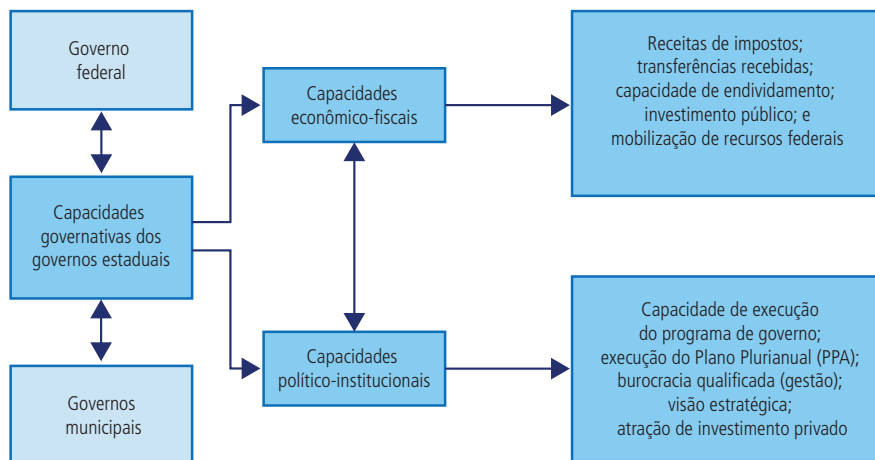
Governo federal

Capacidades governativas dos governos estaduais

Governos municipais

Capacidades econômico-fiscais

Capacidades político-institucionais

Receitas de impostos; transferências recebidas; capacidade de endividamento; investimento público; e mobilização de recursos federais

Capacidade de execução do programa de governo; execução do Plano Plurianual (PPA); burocracia qualificada (gestão); visão estratégica; atração de investimento privado